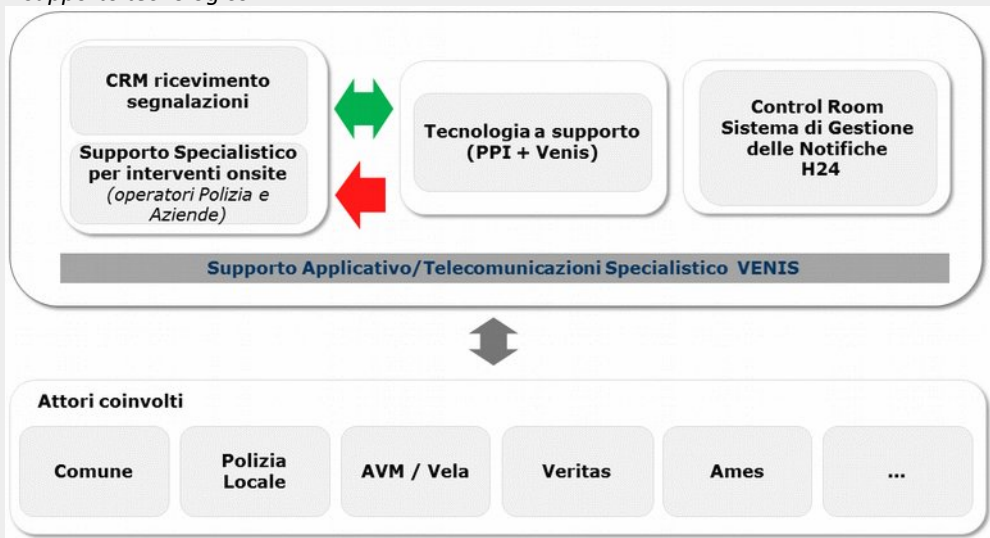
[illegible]

CRM ricevimento segnalazioni

Supporto Specialistico per interventi onsite
*(operatori Polizia e Aziende)*

Tecnologia a supporto (PPI + Venis)

Control Room
Sistema di Gestione delle Notifiche
H24

Supporto Applicativo/Telecomunicazioni Specialistico VENIS

Attori coinvolti

Comune

Polizia Locale

AVM / Vela

Veritas

Ames

...